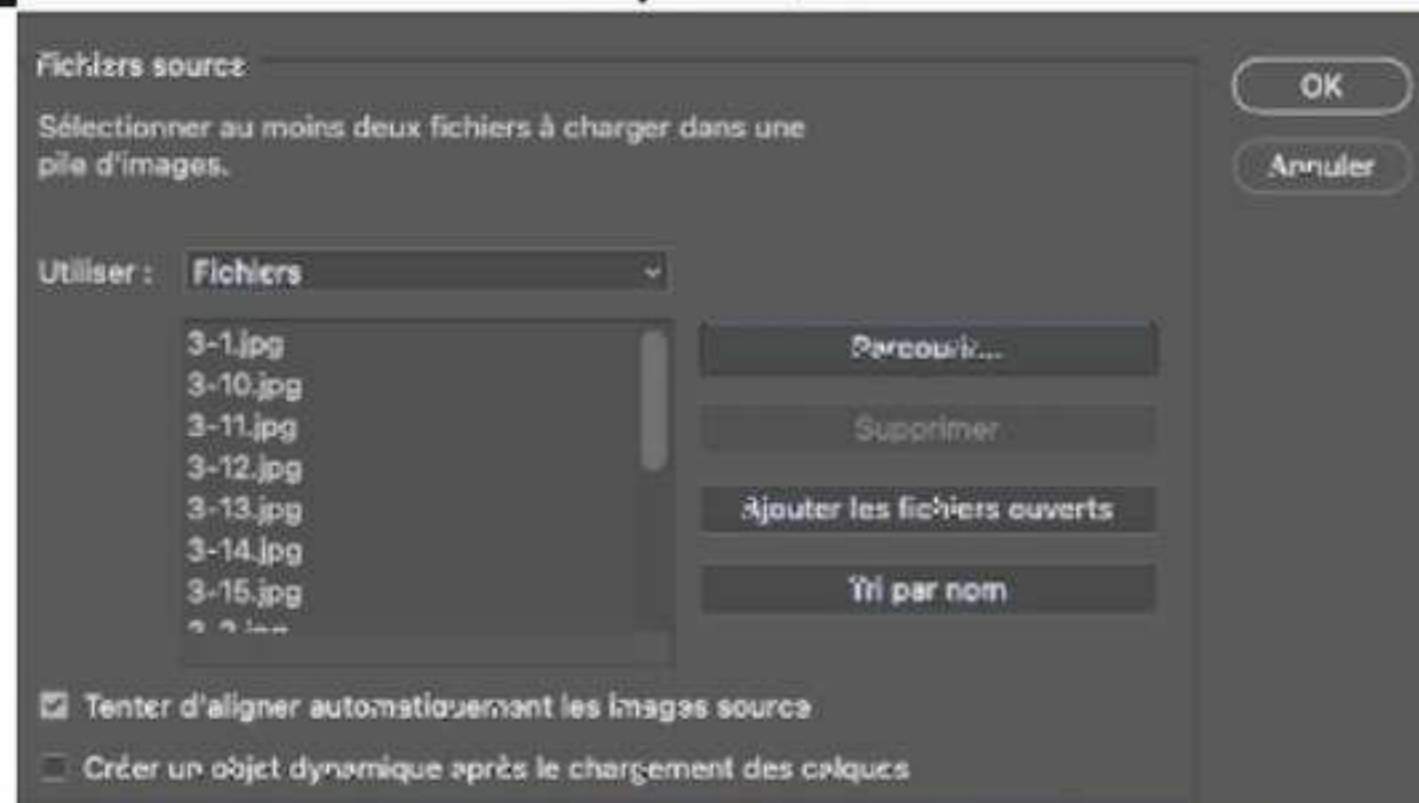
Fichiers source

Sélectionner au moins deux fichiers à charger dans une pile d'images.

OK

Annuler

Utiliser : Fichiers

3-1.jpg
3-10.jpg
3-11.jpg
3-12.jpg
3-13.jpg
3-14.jpg
3-15.jpg
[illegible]

Parcourir...

Supprimer

Ajouter les fichiers ouverts

Tri par nom

Tenter d'aligner automatiquement les images source

Créer un objet dynamique après le chargement des calques